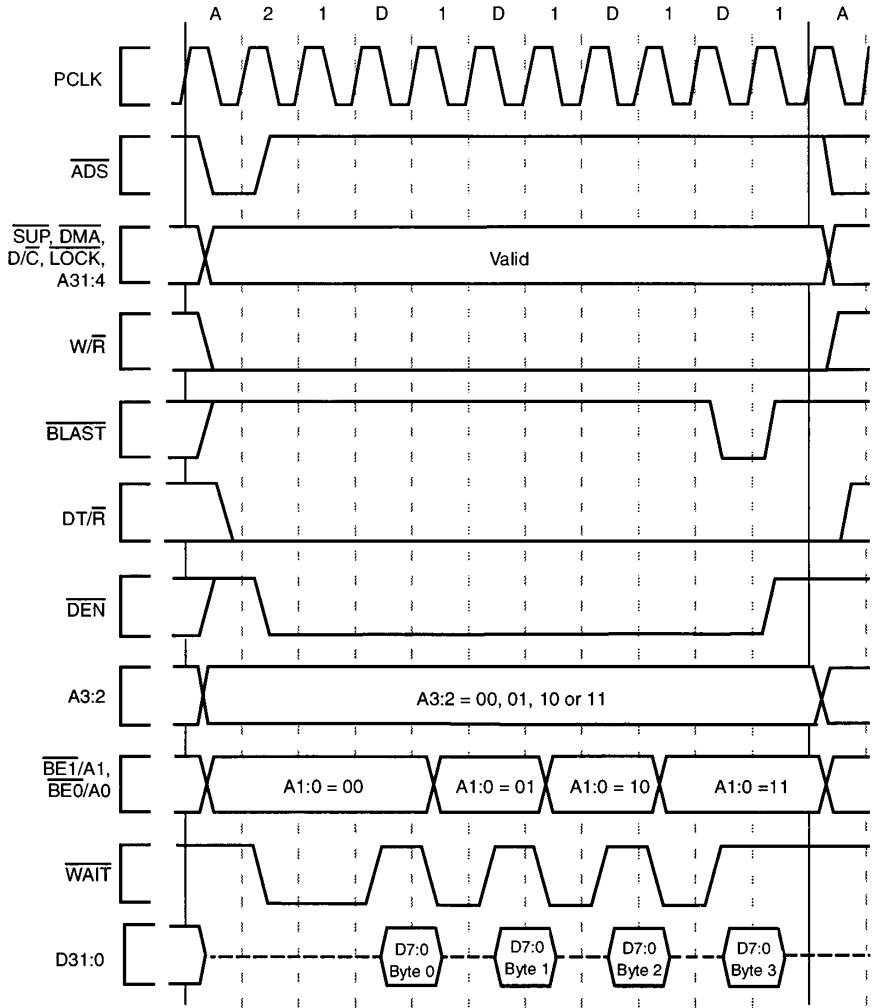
A 2 1 D 1 D 1 D 1 D 1 A

PCLK

$\overline{ADS}$

$\overline{SUP}$, $\overline{DMA}$, D/$\overline{C}$, $\overline{LOCK}$, A31:4

Valid

W/$\overline{R}$

$\overline{BLAST}$

DT/$\overline{R}$

$\overline{DEN}$

A3:2

A3:2 = 00, 01, 10 or 11

$\overline{BE1}$/A1, $\overline{BE0}$/A0

A1:0 = 00

A1:0 = 01

A1:0 = 10

A1:0 =11

$\overline{WAIT}$

D31:0

D7:0 Byte 0

D7:0 Byte 1

D7:0 Byte 2

D7:0 Byte 3